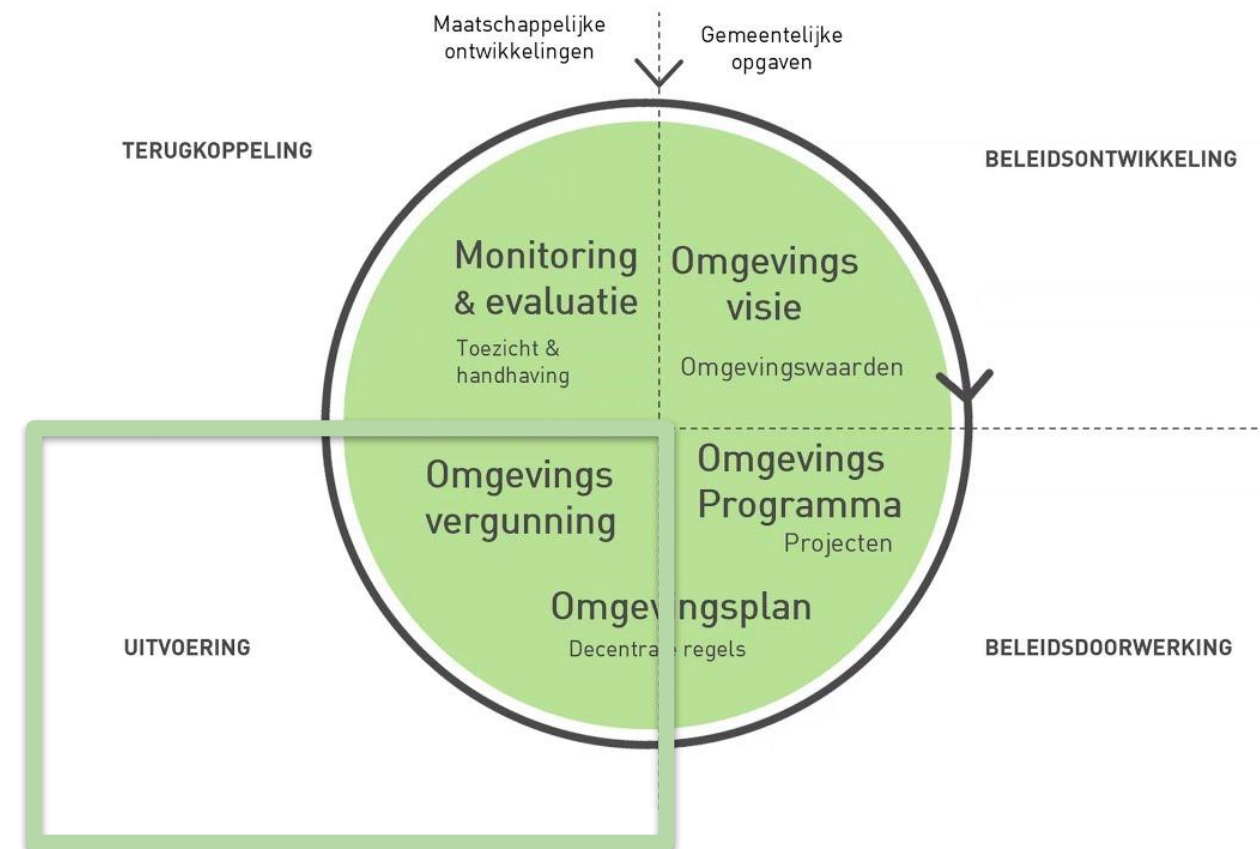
Maatschappelijke ontwikkelingen

Gemeentelijke opgaven

TERUGKOPPELING

BELEIDSONTWIKKELING

Monitoring & evaluatie

Toezicht & handhaving

Omgevings visie

Omgevingswaarden

Omgevings vergunning

Omgevings Programma

Projecten

Omgev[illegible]ngsplan

Decentra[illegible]e regels

UITVOERING

BELEIDSDOORWERKING